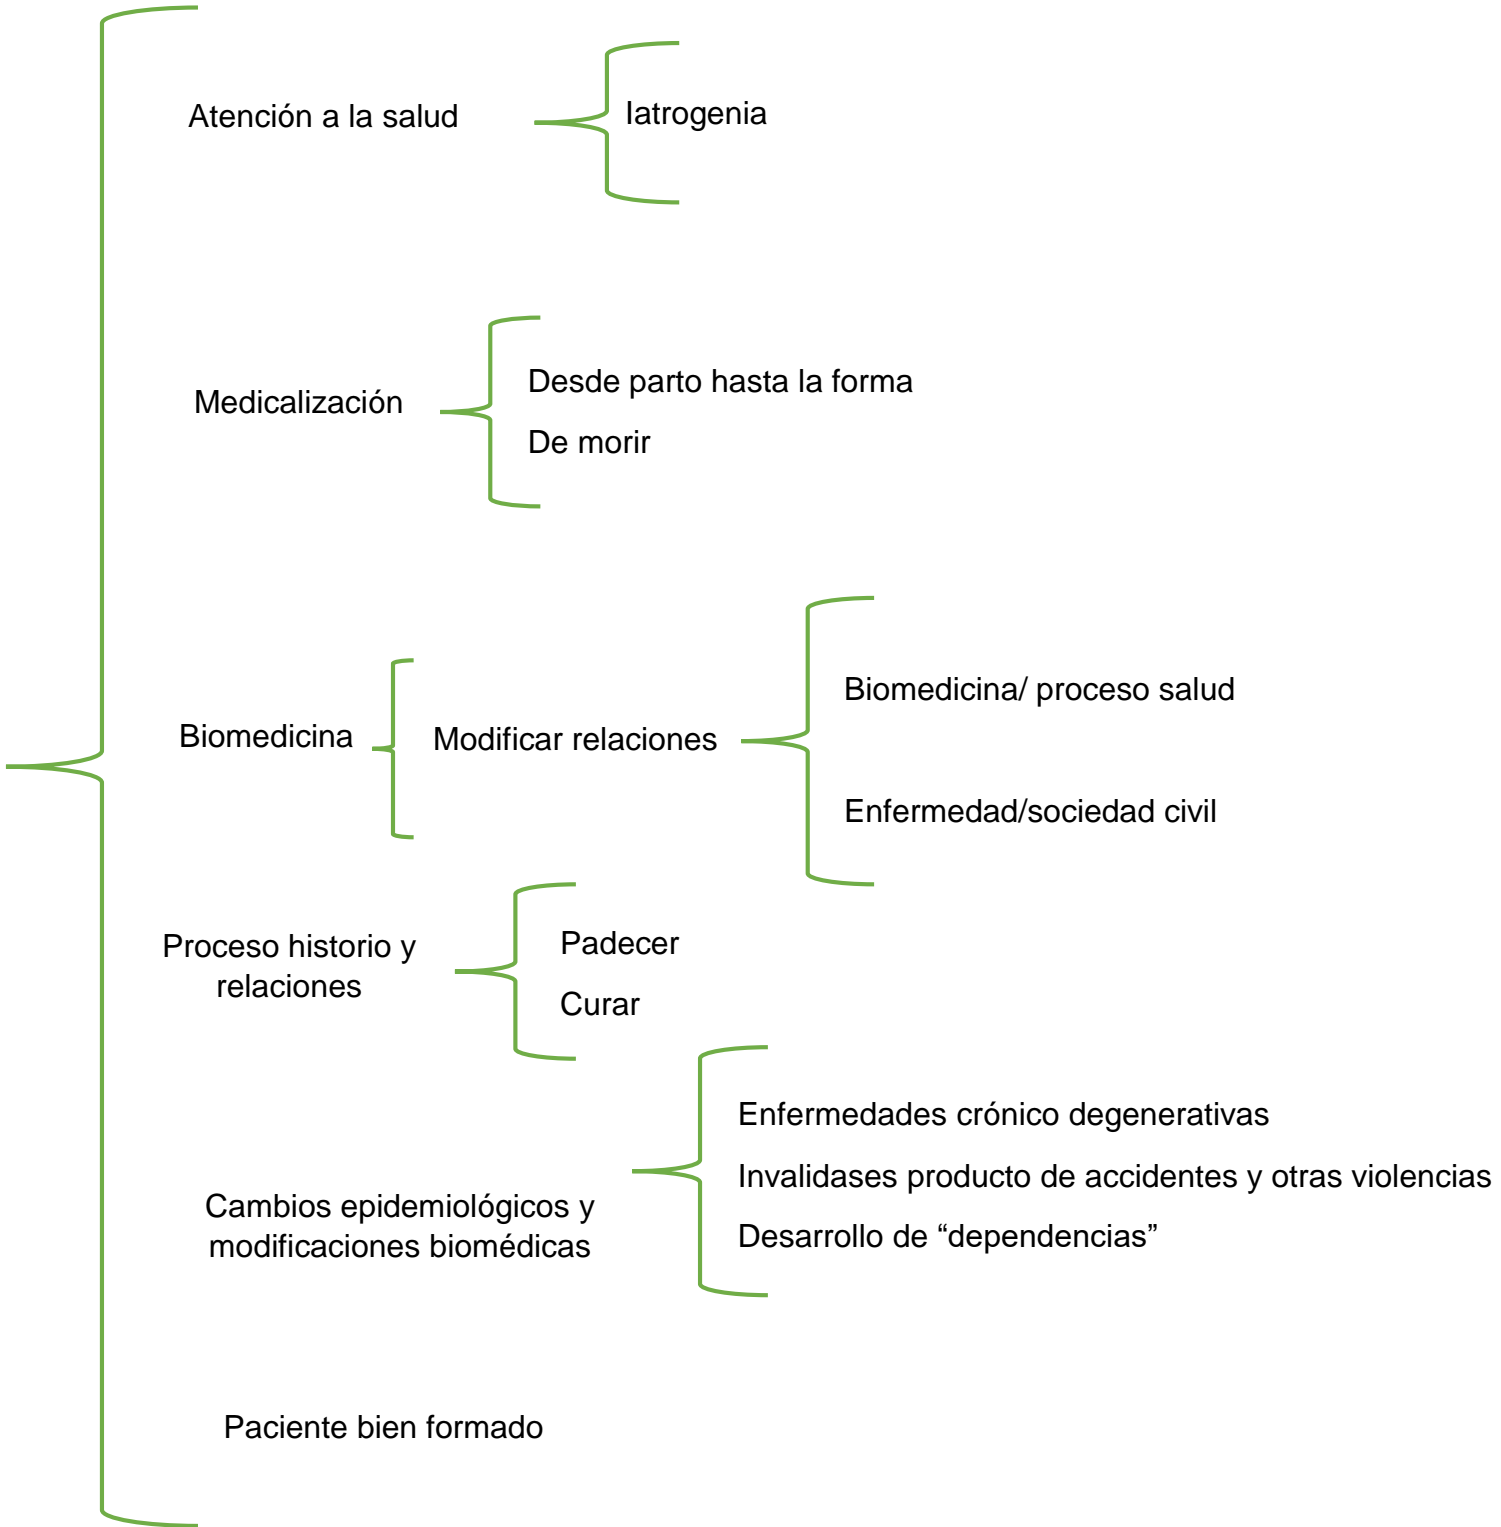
Atención a la salud

Iatrogenia

Medicalización

Desde parto hasta la forma

De morir

Biomedicina

Modificar relaciones

Biomedicina/ proceso salud

Enfermedad/sociedad civil

Proceso historio y relaciones

Padecer

Curar

Cambios epidemiológicos y modificaciones biomédicas

Enfermedades crónico degenerativas

Invalidases producto de accidentes y otras violencias

Desarrollo de “dependencias”

Paciente bien formado